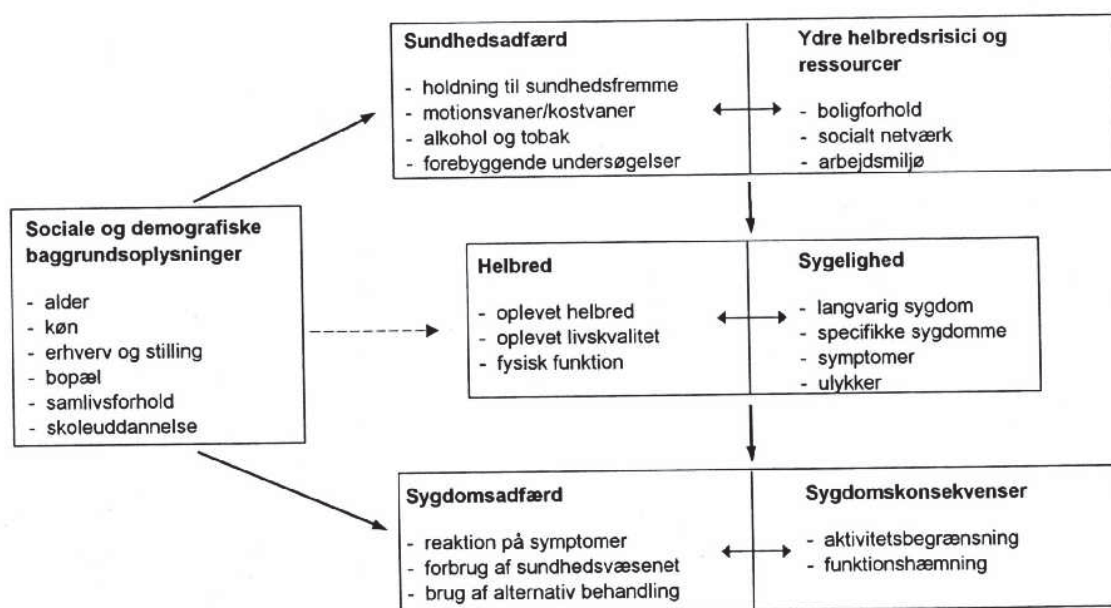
Sundhedsadfærd

- holdning til sundhedsfremme
- motionsvaner/kostvaner
- alkohol og tobak
- forebyggende undersøgelser

Ydre helbredsrisici og ressourcer

- boligforhold
- socialt netværk
- arbejdsmiljø

Sociale og demografiske baggrundsoplysninger

- alder
- køn
- erhverv og stilling
- bopæl
- samlivsforhold
- skoleuddannelse

Helbred

- oplevet helbred
- oplevet livskvalitet
- fysisk funktion

Sygelighed

- langvarig sygdom
- specifikke sygdomme
- symptomer
- ulykker

Sygdomsadfærd

- reaktion på symptomer
- forbrug af sundhedsvæsenet
- brug af alternativ behandling

Sygdomskonsekvenser

- aktivitetsbegrænsning
- funktionshæmning